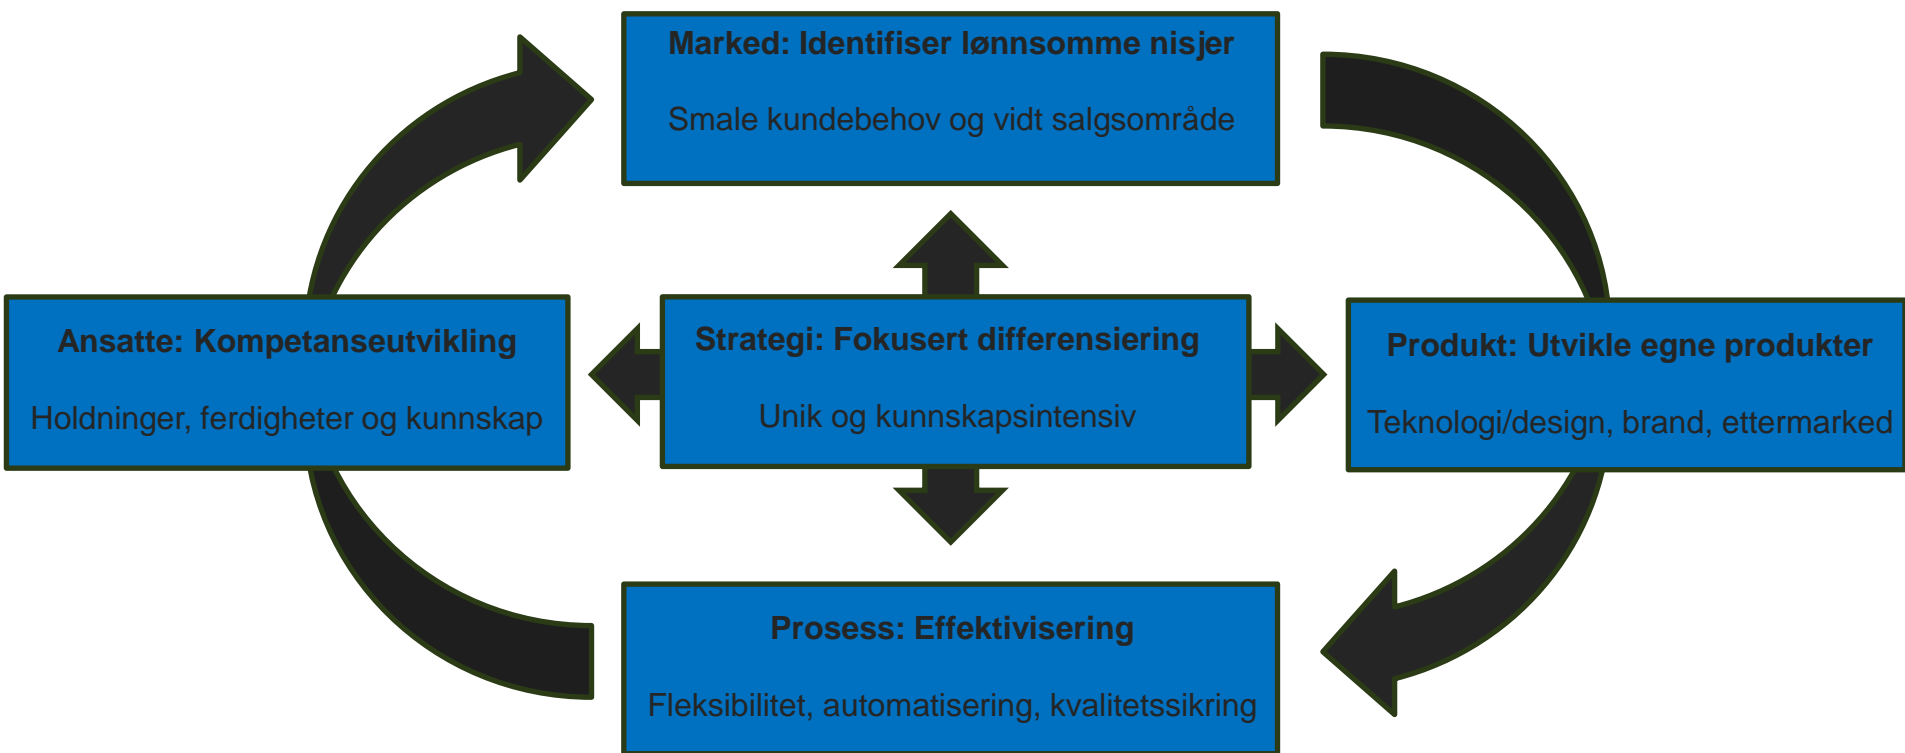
Marked: Identifiser lønnsomme nisjer

Smale kundebehov og vidt salgsområde

Ansatte: Kompetanseutvikling

Holdninger, ferdigheter og kunnskap

Strategi: Fokusert differensiering

Unik og kunnskapsintensiv

Produkt: Utvikle egne produkter

Teknologi/design, brand, ettermarked

Prosess: Effektivisering

Fleksibilitet, automatisering, kvalitetssikring